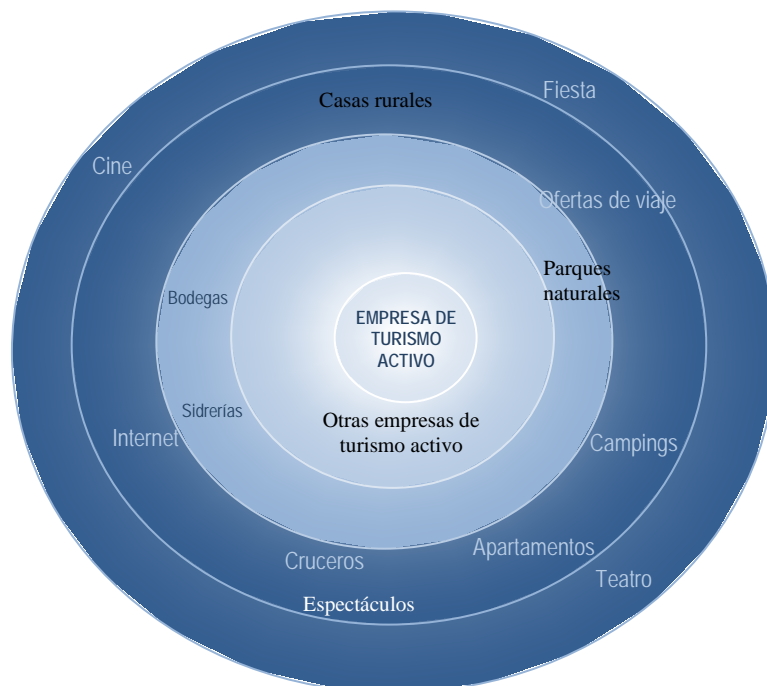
Casas rurales

Fiesta

Cine

Ofertas de viaje

Parques naturales

Bodegas

EMPRESA DE TURISMO ACTIVO

Sidrerías

Otras empresas de turismo activo

Internet

Campings

Apartamentos

Cruceros

Teatro

Espectáculos